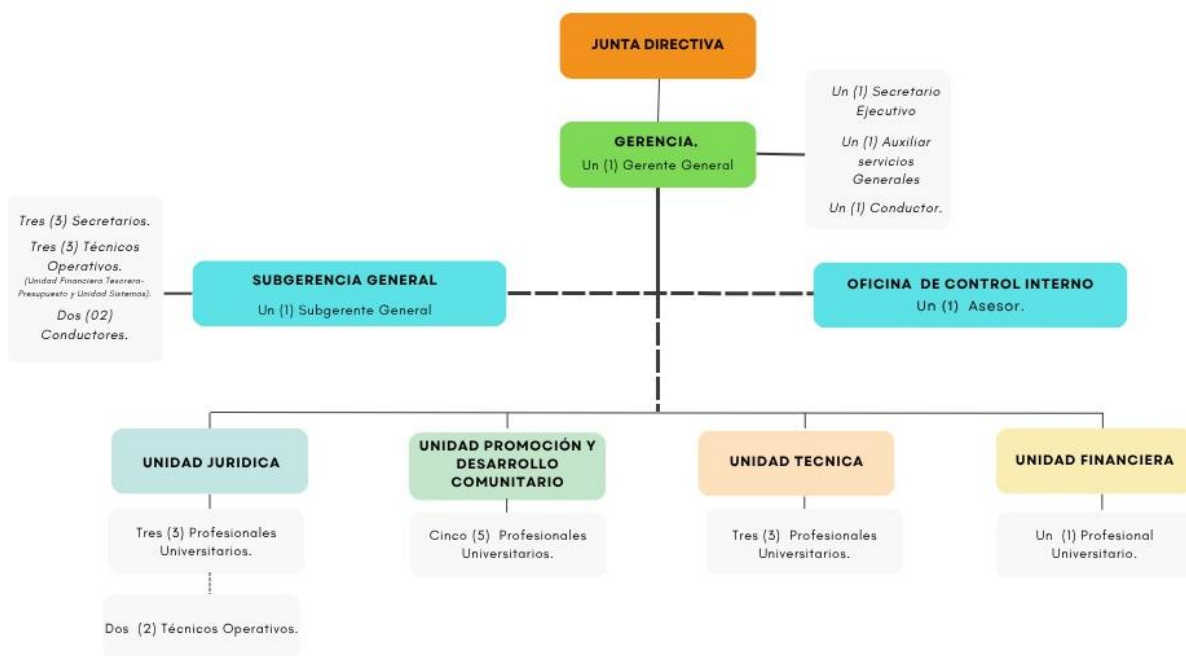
JUNTA DIRECTIVA

GERENCIA.
Un (1) Gerente General

Un (1) Secretario Ejecutivo

Un (1) Auxiliar servicios Generales

Un (1) Conductor.

Tres (3) Secretarios.

Tres (3) Técnicos Operativos.
(Unidad Financiera Tesorera-Presupuesto y Unidad Sistemas).

Dos (02) Conductores.

SUBGERENCIA GENERAL
Un (1) Subgerente General

OFICINA DE CONTROL INTERNO
Un (1) Asesor.

UNIDAD JURIDICA

Tres (3) Profesionales Universitarios.

Dos (2) Técnicos Operativos.

UNIDAD PROMOCIÓN Y DESARROLLO COMUNITARIO

Cinco (5) Profesionales Universitarios.

UNIDAD TECNICA

Tres (3) Profesionales Universitarios.

UNIDAD FINANCIERA

Un (1) Profesional Universitario.